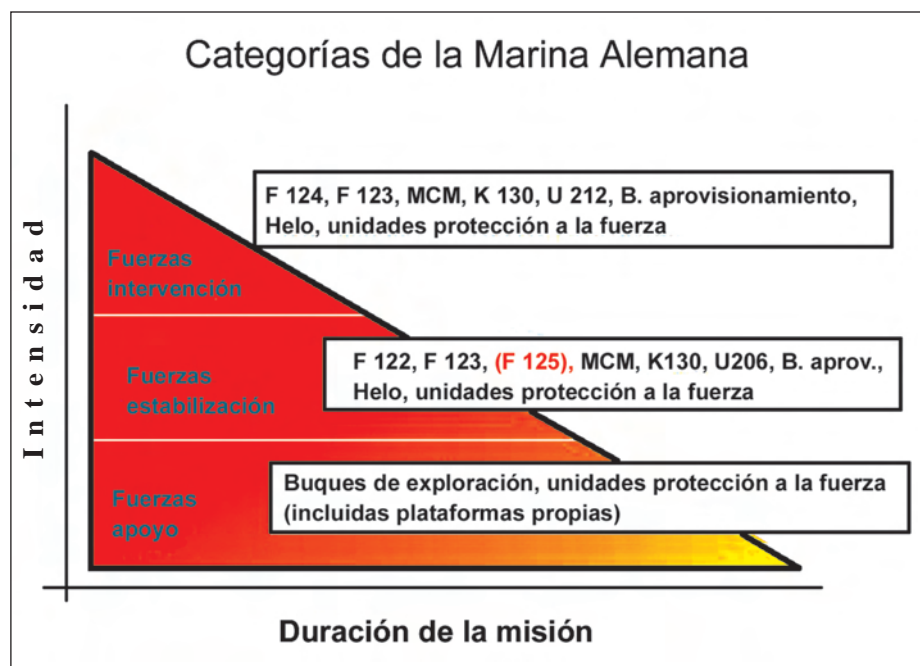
Categorías de la Marina Alemana

Intensidad

F 124, F 123, MCM, K 130, U 212, B. aprovisionamiento, Helo, unidades protección a la fuerza

Fuerzas intervención

F 122, F 123, (F 125), MCM, K130, U206, B. aprov., Helo, unidades protección a la fuerza

Fuerzas estabilización

Buques de exploración, unidades protección a la fuerza (incluidas plataformas propias)

Fuerzas apoyo

Duración de la misión